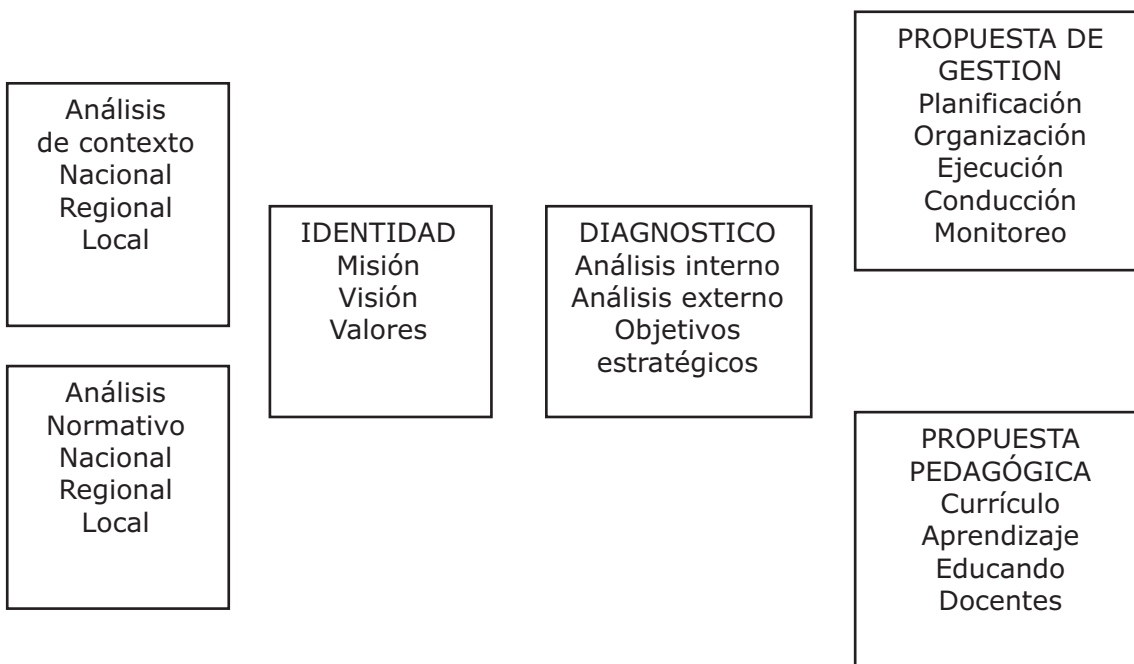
Análisis de contexto
Nacional
Regional
Local

Análisis Normativo
Nacional
Regional
Local

IDENTIDAD
Misión
Visión
Valores

DIAGNOSTICO
Análisis interno
Análisis externo
Objetivos estratégicos

PROPUESTA DE GESTION
Planificación
Organización
Ejecución
Conducción
Monitoreo

PROPUESTA PEDAGÓGICA
Currículo
Aprendizaje
Educando
Docentes